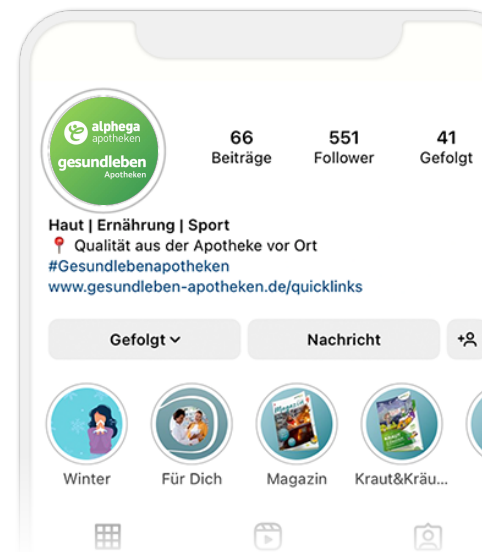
alphega apotheken
gesundleben Apotheken

66
Beiträge

551
Follower

41
Gefolgt

Haut | Ernährung | Sport
📍 Qualität aus der Apotheke vor Ort
#Gesundlebenapotheken
www.gesundleben-apotheken.de/quicklinks

Gefolgt

Nachricht

Winter

Für Dich

Magazin

Kraut&Kräu...